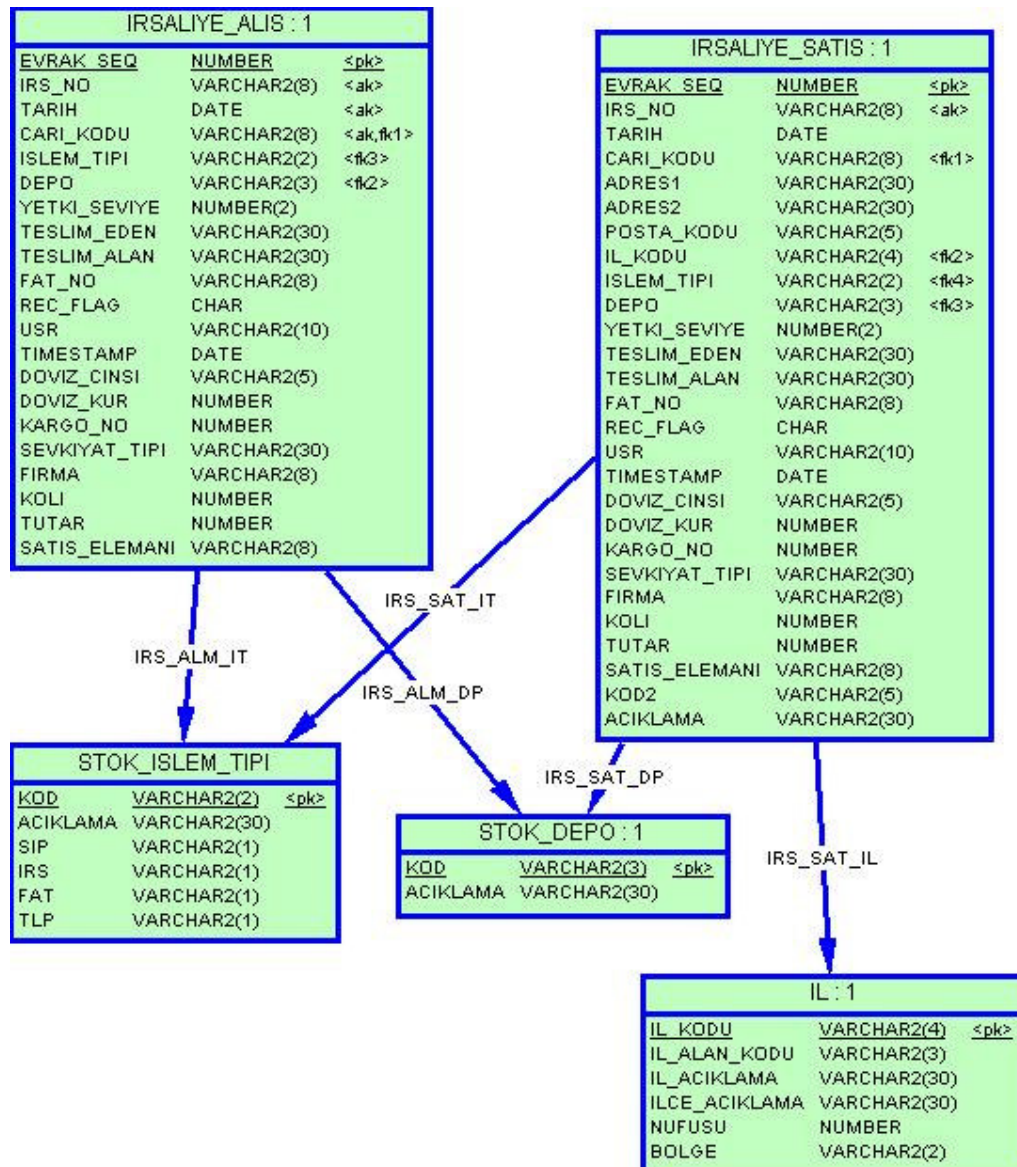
IRSALIYE_ALIS : 1

| | | |
|---|---|---|
| EVRAK_SEQ | NUMBER | <pk> |
| IRS_NO | VARCHAR2(8) | <ak> |
| TARIH | DATE | <ak> |
| CARI_KODU | VARCHAR2(8) | <ak,fk1> |
| ISLEM_TIPI | VARCHAR2(2) | <fk3> |
| DEPO | VARCHAR2(3) | <fk2> |
| YETKI_SEVIYE | NUMBER(2) | |
| TESLIM_EDEN | VARCHAR2(30) | |
| TESLIM_ALAN | VARCHAR2(30) | |
| FAT_NO | VARCHAR2(8) | |
| REC_FLAG | CHAR | |
| USR | VARCHAR2(10) | |
| TIMESTAMP | DATE | |
| DOVIZ_CINSI | VARCHAR2(5) | |
| DOVIZ_KUR | NUMBER | |
| KARGO_NO | NUMBER | |
| SEVKIYAT_TIPI | VARCHAR2(30) | |
| FIRMA | VARCHAR2(8) | |
| KOLI | NUMBER | |
| TUTAR | NUMBER | |
| SATIS_ELEMANI | VARCHAR2(8) | |

IRSALIYE_SATIS : 1

| | | |
|---|---|---|
| EVRAK_SEQ | NUMBER | <pk> |
| IRS_NO | VARCHAR2(8) | <ak> |
| TARIH | DATE | |
| CARI_KODU | VARCHAR2(8) | <fk1> |
| ADRES1 | VARCHAR2(30) | |
| ADRES2 | VARCHAR2(30) | |
| POSTA_KODU | VARCHAR2(5) | |
| IL_KODU | VARCHAR2(4) | <fk2> |
| ISLEM_TIPI | VARCHAR2(2) | <fk4> |
| DEPO | VARCHAR2(3) | <fk3> |
| YETKI_SEVIYE | NUMBER(2) | |
| TESLIM_EDEN | VARCHAR2(30) | |
| TESLIM_ALAN | VARCHAR2(30) | |
| FAT_NO | VARCHAR2(8) | |
| REC_FLAG | CHAR | |
| USR | VARCHAR2(10) | |
| TIMESTAMP | DATE | |
| DOVIZ_CINSI | VARCHAR2(5) | |
| DOVIZ_KUR | NUMBER | |
| KARGO_NO | NUMBER | |
| SEVKIYAT_TIPI | VARCHAR2(30) | |
| FIRMA | VARCHAR2(8) | |
| KOLI | NUMBER | |
| TUTAR | NUMBER | |
| SATIS_ELEMANI | VARCHAR2(8) | |
| KOD2 | VARCHAR2(5) | |
| ACIKLAMA | VARCHAR2(30) | |

IRS_SAT_IT

IRS_ALM_IT

IRS_ALM_DP

IRS_SAT_DP

IRS_SAT_IL

STOK_ISLEM_TIPI

| | | |
|---|---|---|
| KOD | VARCHAR2(2) | <pk> |
| ACIKLAMA | VARCHAR2(30) | |
| SIP | VARCHAR2(1) | |
| IRS | VARCHAR2(1) | |
| FAT | VARCHAR2(1) | |
| TLP | VARCHAR2(1) | |

STOK_DEPO : 1

| | | |
|---|---|---|
| KOD | VARCHAR2(3) | <pk> |
| ACIKLAMA | VARCHAR2(30) | |

IL : 1

| | | |
|---|---|---|
| IL_KODU | VARCHAR2(4) | <pk> |
| IL_ALAN_KODU | VARCHAR2(3) | |
| IL_ACIKLAMA | VARCHAR2(30) | |
| ILCE_ACIKLAMA | VARCHAR2(30) | |
| NUFUSU | NUMBER | |
| BOLGE | VARCHAR2(2) | |